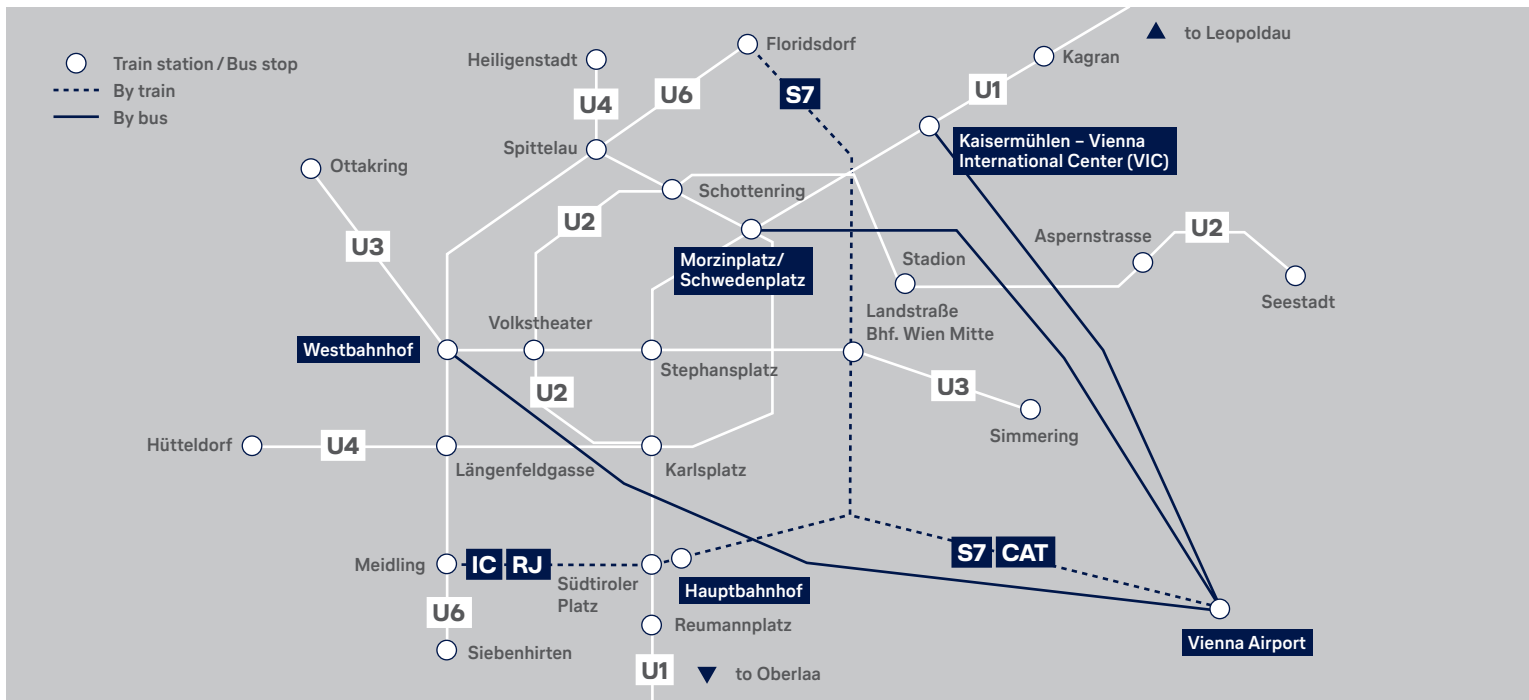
Train station / Bus stop
By train
By bus

Heiligenstadt
Floridsdorf
to Leopoldau
Kagran
U4
U6
S7
U1
Spittelau
Kaisermühlen – Vienna International Center (VIC)
Ottakring
Schottenring
U2
U3
Morzinplatz/ Schwedenplatz
Aspernstrasse
U2
Stadion
Seestadt
Landstraße Bhf. Wien Mitte
Volkstheater
Westbahnhof
Stephansplatz
U3
U2
Simmering
Hütteldorf
U4
Längenfeldgasse
Karlsplatz
S7
CAT
Meidling
IC
RJ
Südtiroler Platz
Hauptbahnhof
U6
Reumannplatz
Vienna Airport
Siebenhirten
U1
to Oberlaa